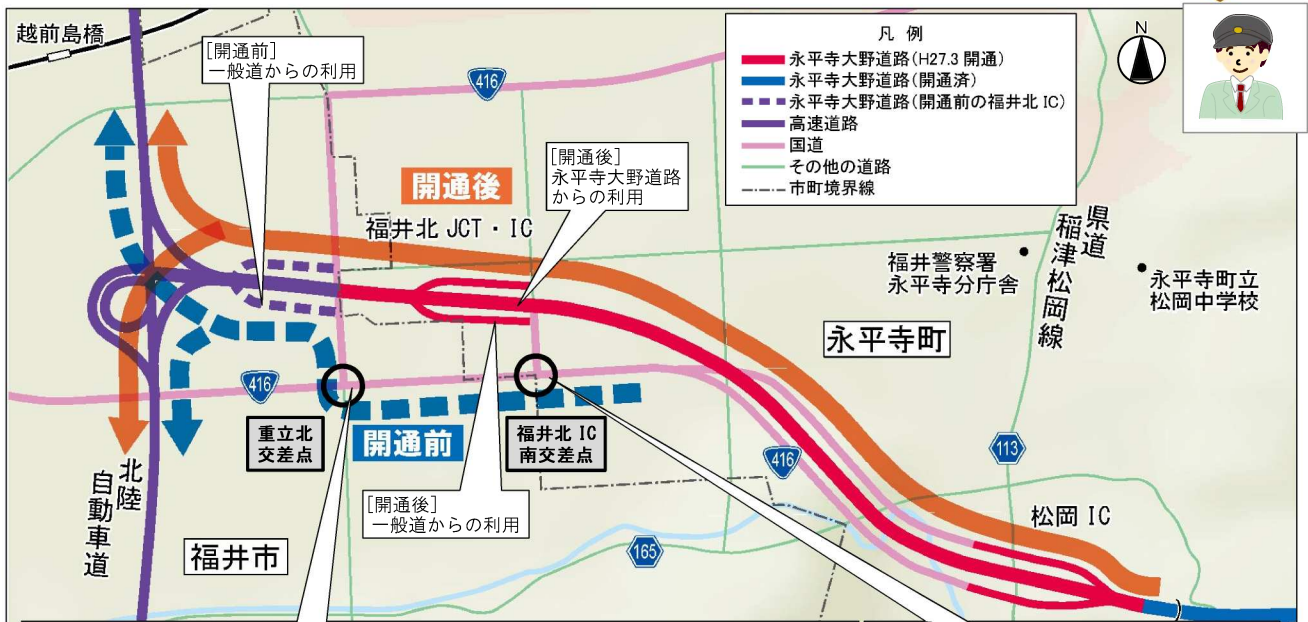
越前島橋

[開通前]
一般道からの利用

凡　例
永平寺大野道路(H27.3 開通)
永平寺大野道路(開通済)
永平寺大野道路(開通前の福井北 IC)
高速道路
国道
その他の道路
市町境界線

N

416

開通後

[開通後]
永平寺大野道路
からの利用

福井北 JCT・IC

県道
稲津松岡線

福井警察署
永平寺分庁舎

永平寺町立
松岡中学校

永平寺町

416

重立北
交差点

開通前

福井北 IC
南交差点

416

113

北陸自動車道

[開通後]
一般道からの利用

松岡 IC

福井市

165